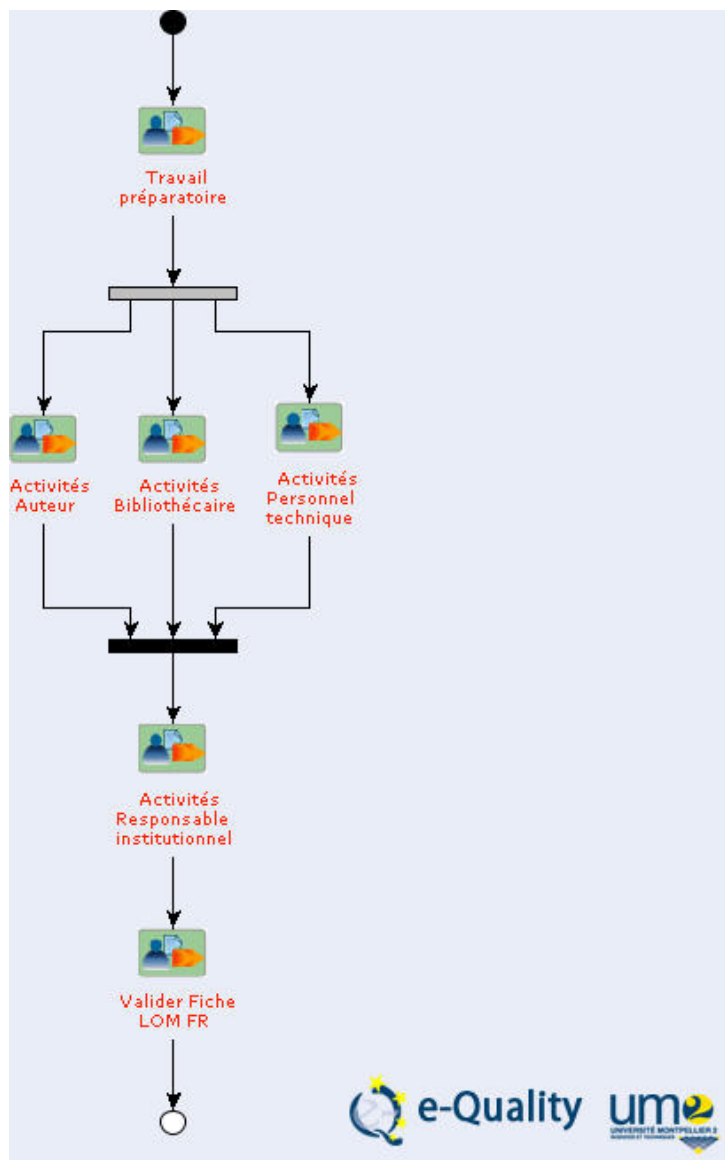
Travail préparatoire

Activités Auteur

Activités Bibliothécaire

Activités Personnel technique

Activités Responsable institutionnel

Valider Fiche LOM FR

e-Quality

um2
UNIVERSITÉ MONTPELLIER II
SCIENCES ET TECHNIQUES